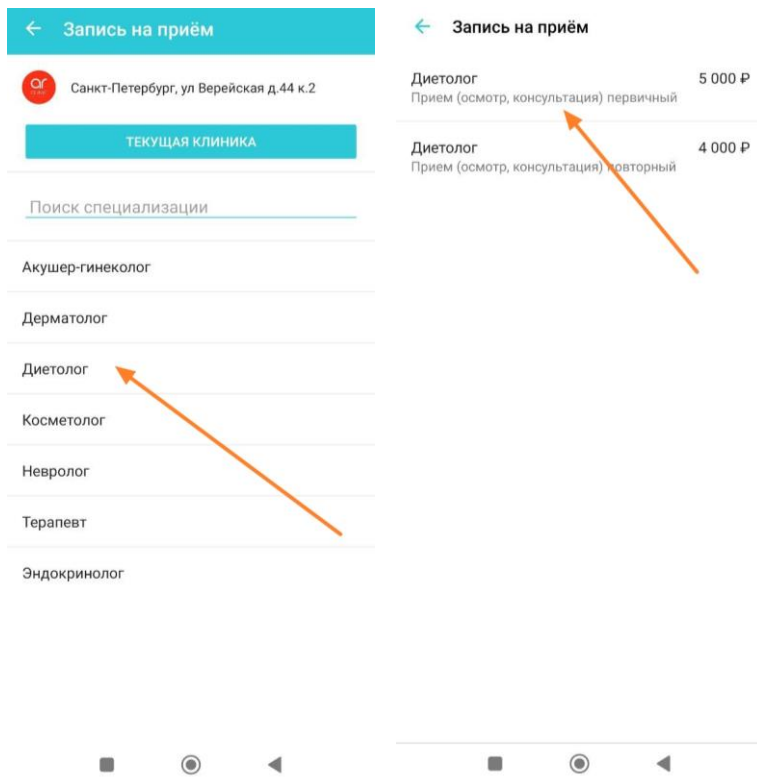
Запись на приём

Санкт-Петербург, ул Верейская д.44 к.2

ТЕКУЩАЯ КЛИНИКА

Поиск специализации

Акушер-гинеколог

Дерматолог

Диетолог

Косметолог

Невролог

Терапевт

Эндокринолог

Запись на приём

Диетолог 5 000 ₽
Прием (осмотр, консультация) первичный

Диетолог 4 000 ₽
Прием (осмотр, консультация) повторный